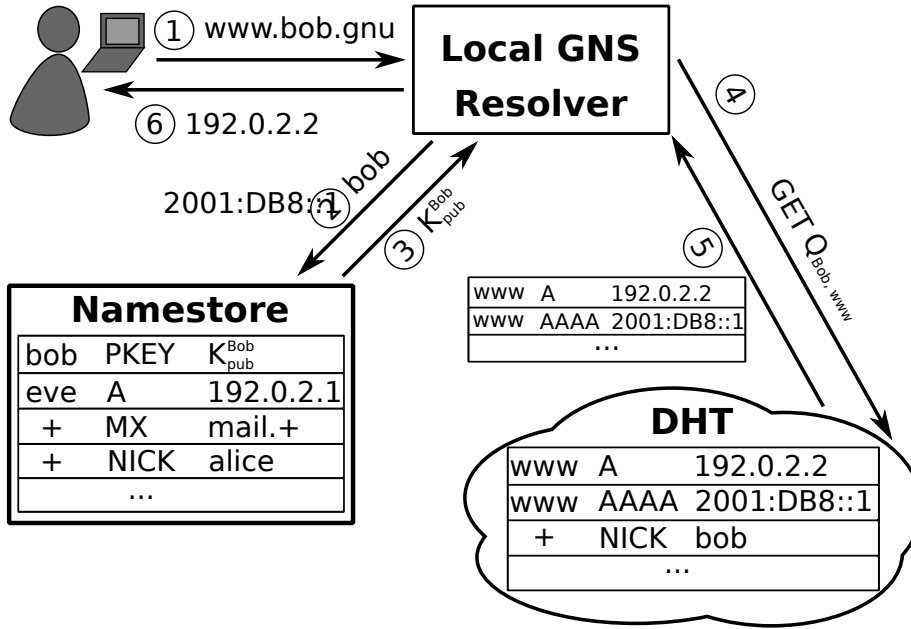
① www.bob.gnu

Local GNS Resolver

⑥ 192.0.2.2

② bob

2001:DB8::1

③ $K_{pub}^{Bob}$

④

GET $Q_{Bob,\ www}$

⑤

| www | A | 192.0.2.2 |
|---|---|---|
| www | AAAA | 2001:DB8::1 |
| | ... | |

Namestore

| bob | PKEY | $K_{pub}^{Bob}$ |
|---|---|---|
| eve | A | 192.0.2.1 |
| + | MX | mail.+ |
| + | NICK | alice |
| | ... | |

DHT

| www | A | 192.0.2.2 |
|---|---|---|
| www | AAAA | 2001:DB8::1 |
| + | NICK | bob |
| | ... | |